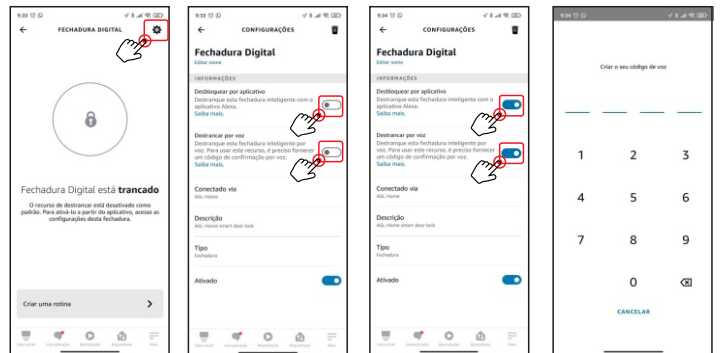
9:33

FECHADURA DIGITAL

Fechadura Digital está **trancado**

O recurso de destrancar está desativado como padrão. Para ativá-lo a partir do aplicativo, acesse as configurações desta fechadura.

Criar uma rotina

Início Comunicação Reproduzir Dispositivos Mais

9:33

CONFIGURAÇÕES

Fechadura Digital

Editar nome

INFORMAÇÕES

Desbloquear por aplicativo

Destranque esta fechadura inteligente com o aplicativo Alexa. Saiba mais.

Destrancar por voz

Destranque esta fechadura inteligente por voz. Para usar este recurso, é preciso fornecer um código de confirmação por voz. Saiba mais.

Conectado via

AGL Home

Descrição

AGL Home smart door lock

Tipo

Fechadura

Ativado

Início Comunicação Reproduzir Dispositivos Mais

9:34

CONFIGURAÇÕES

Fechadura Digital

Editar nome

INFORMAÇÕES

Desbloquear por aplicativo

Destranque esta fechadura inteligente com o aplicativo Alexa. Saiba mais.

Destrancar por voz

Destranque esta fechadura inteligente por voz. Para usar este recurso, é preciso fornecer um código de confirmação por voz. Saiba mais.

Conectado via

AGL Home

Descrição

AGL Home smart door lock

Tipo

Fechadura

Ativado

Início Comunicação Reproduzir Dispositivos Mais

9:34

Criar o seu código de voz

1 2 3
4 5 6
7 8 9
0

CANCELAR